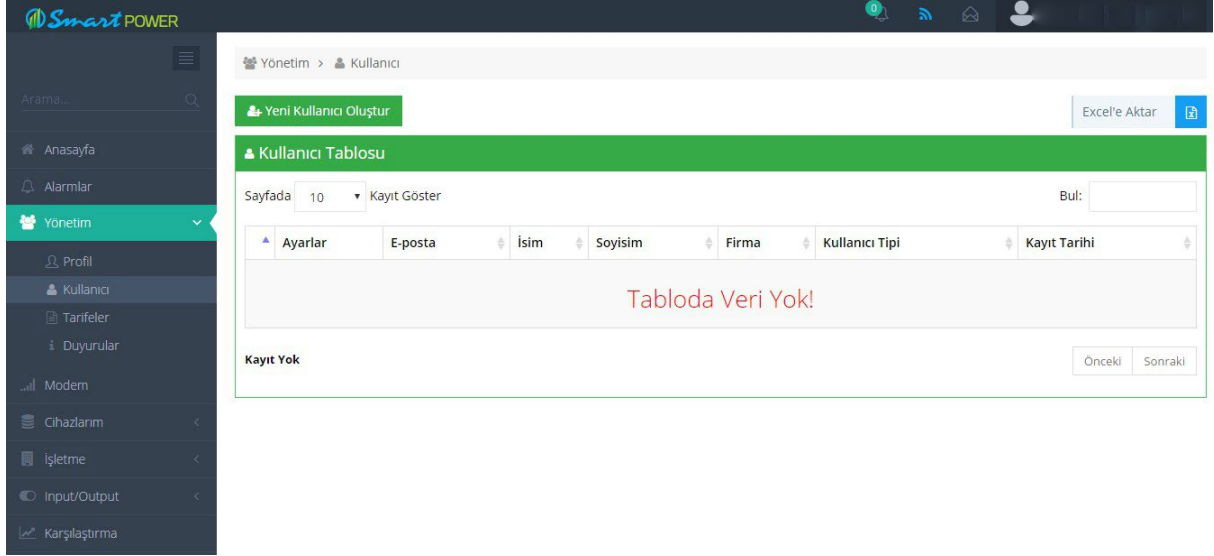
Smart POWER

0

Arama...

Anasayfa

Alarmlar

Yönetim

Profil

Kullanıcı

Tarifeler

Duyurular

Modem

Cihazlarım

İşletme

Input/Output

Karşılaştırma

Yönetim > Kullanıcı

Yeni Kullanıcı Oluştur

Excel'e Aktar

Kullanıcı Tablosu

Sayfada 10 Kayıt Göster

Bul:

| Ayarlar | E-posta | İsim | Soyisim | Firma | Kullanıcı Tipi | Kayıt Tarihi |
|---|---|---|---|---|---|---|
| Tabloda Veri Yok! | | | | | | |

Kayıt Yok

Önceki Sonraki